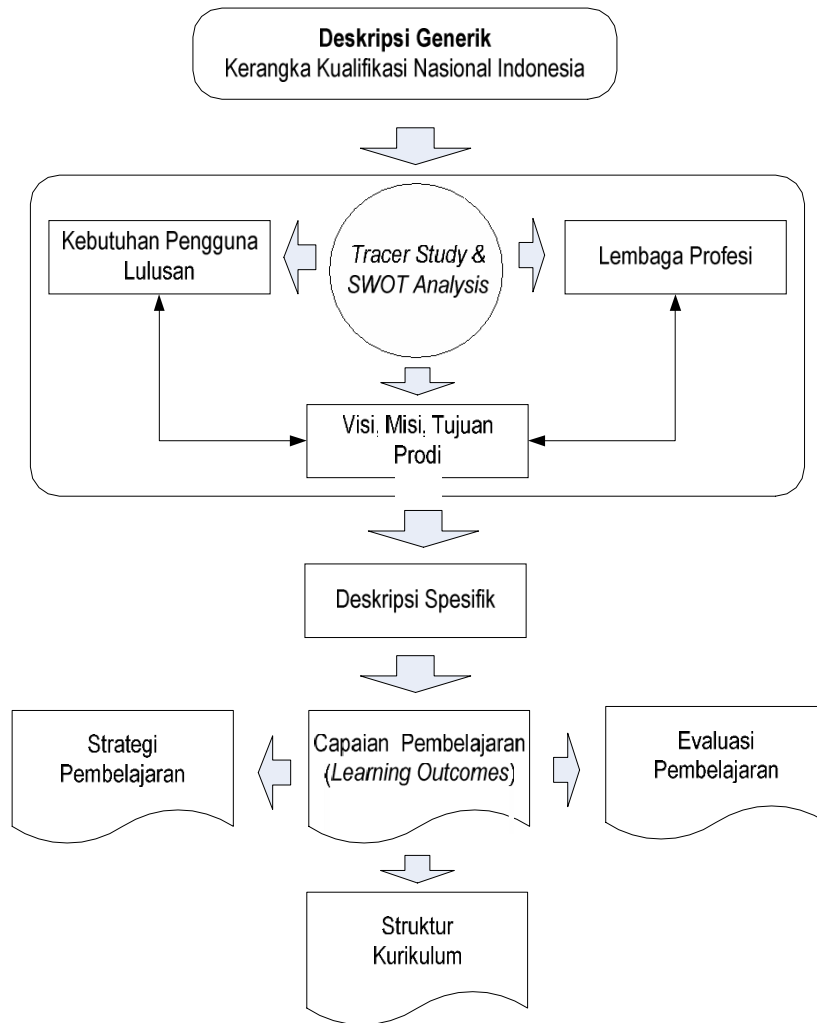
Deskripsi Generik
Kerangka Kualifikasi Nasional Indonesia

Kebutuhan Pengguna Lulusan

Tracer Study & SWOT Analysis

Lembaga Profesi

Visi, Misi, Tujuan Prodi

Deskripsi Spesifik

Strategi Pembelajaran

Capaian Pembelajaran (Learning Outcomes)

Evaluasi Pembelajaran

Struktur Kurikulum